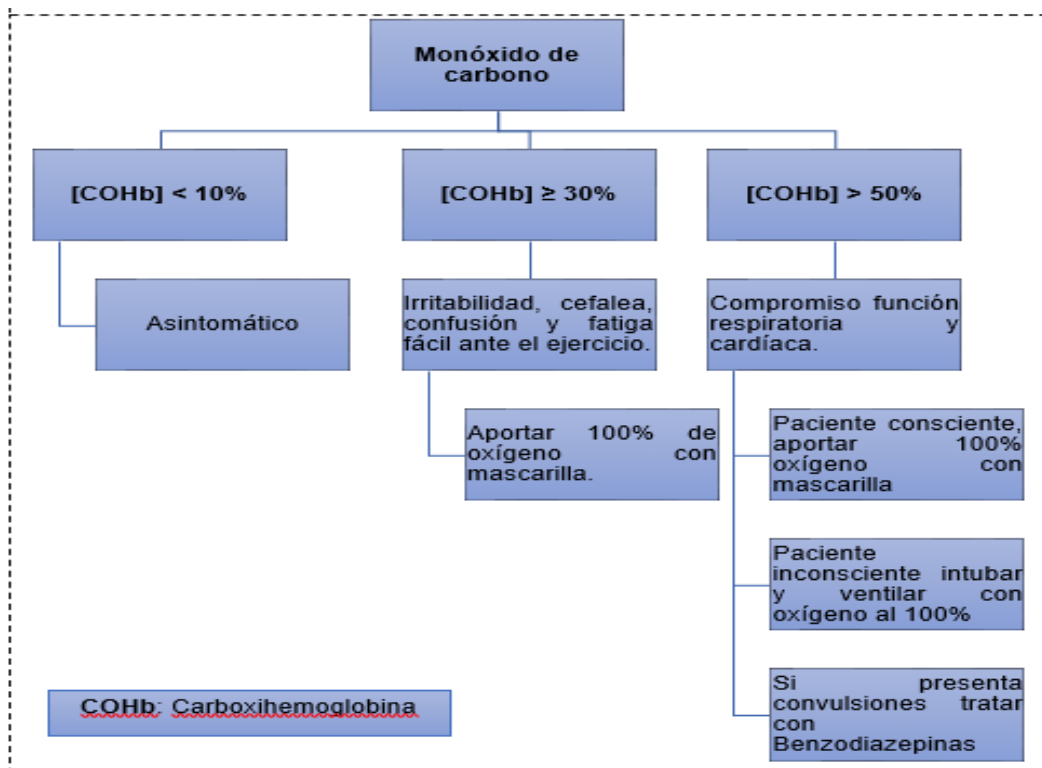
Monóxido de carbono

[COHb] < 10%

[COHb] ≥ 30%

[COHb] > 50%

Asintomático

Irritabilidad, cefalea, confusión y fatiga fácil ante el ejercicio.

Compromiso función respiratoria y cardíaca.

Aportar 100% de oxígeno con mascarilla.

Paciente consciente, aportar 100% oxígeno con mascarilla

Paciente inconsciente intubar y ventilar con oxígeno al 100%

Si presenta convulsiones tratar con Benzodiazepinas

COHb: Carboxihemoglobina